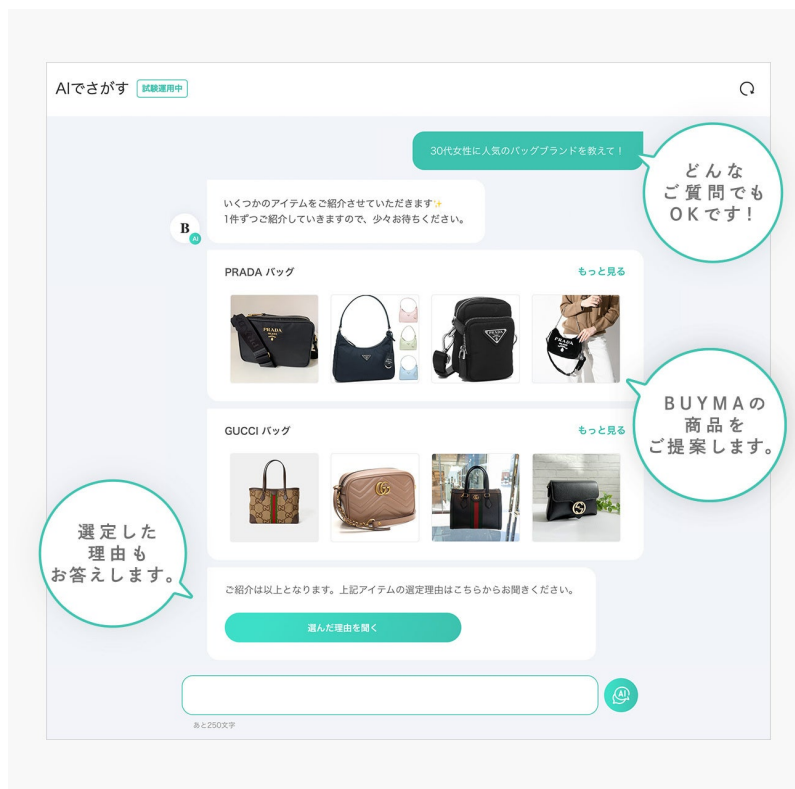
AIでさがす 試験運用中

30代女性に人気のバッグブランドを教えて！

どんな
ご質問でも
OKです！

いくつかのアイテムをご紹介させていただきます✨
1件ずつご紹介していきますので、少々お待ちください。

B AI

PRADA バッグ もっと見る

PRADA

BUYMAの
商品を
ご提案します。

GUCCI バッグ もっと見る

選定した
理由も
お答えします。

ご紹介は以上となります。上記アイテムの選定理由はこちらからお聞きください。

選んだ理由を聞く

AI

あと250文字